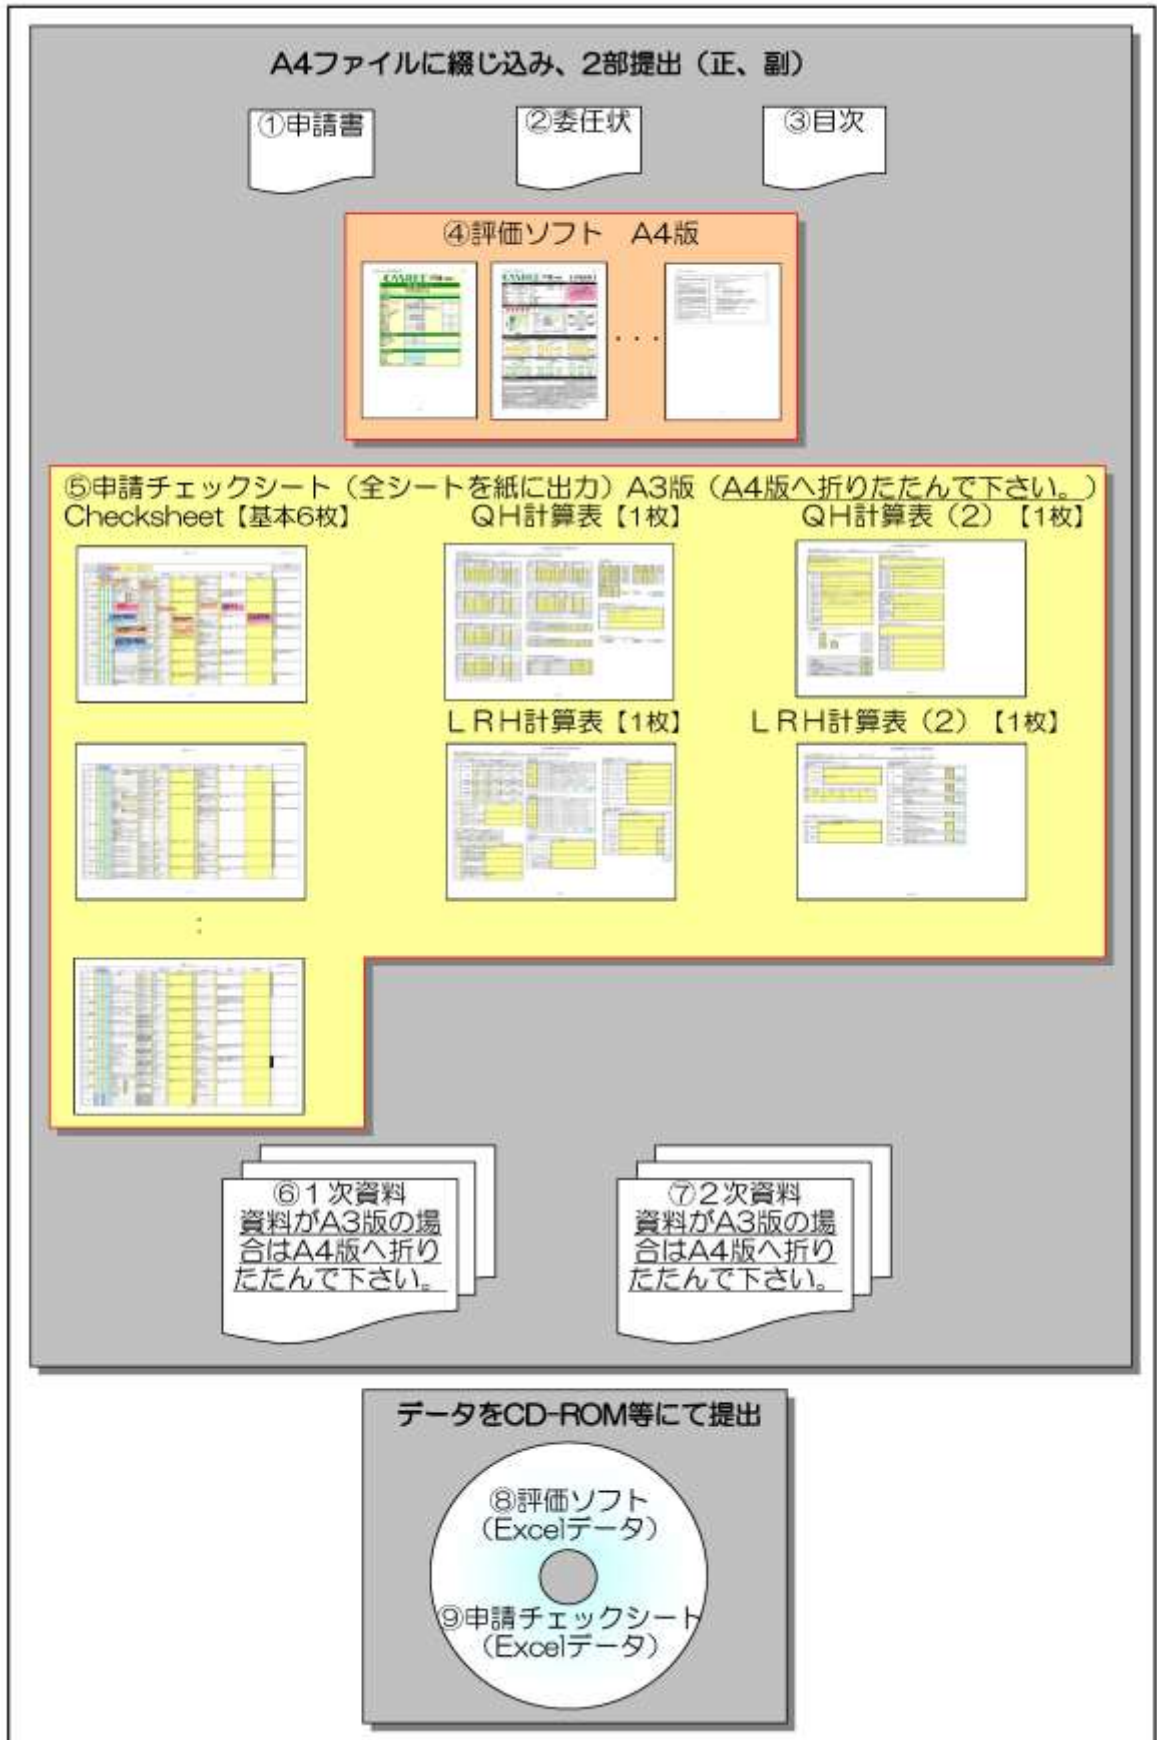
A4ファイルに綴じ込み、2部提出（正、副）

①申請書

②委任状

③目次

④評価ソフト　A4版

CASBEE

CASBEE

・・・

⑤申請チェックシート（全シートを紙に出力）A3版（A4版へ折りたたんで下さい。）

Checksheet【基本6枚】

QH計算表【1枚】

QH計算表（2）【1枚】

LRH計算表【1枚】

LRH計算表（2）【1枚】

:

⑥１次資料
資料がA3版の場合はA4版へ折りたたんで下さい。

⑦２次資料
資料がA3版の場合はA4版へ折りたたんで下さい。

データをCD-ROM等にて提出

⑧評価ソフト
（Excelデータ）

⑨申請チェックシート
（Excelデータ）